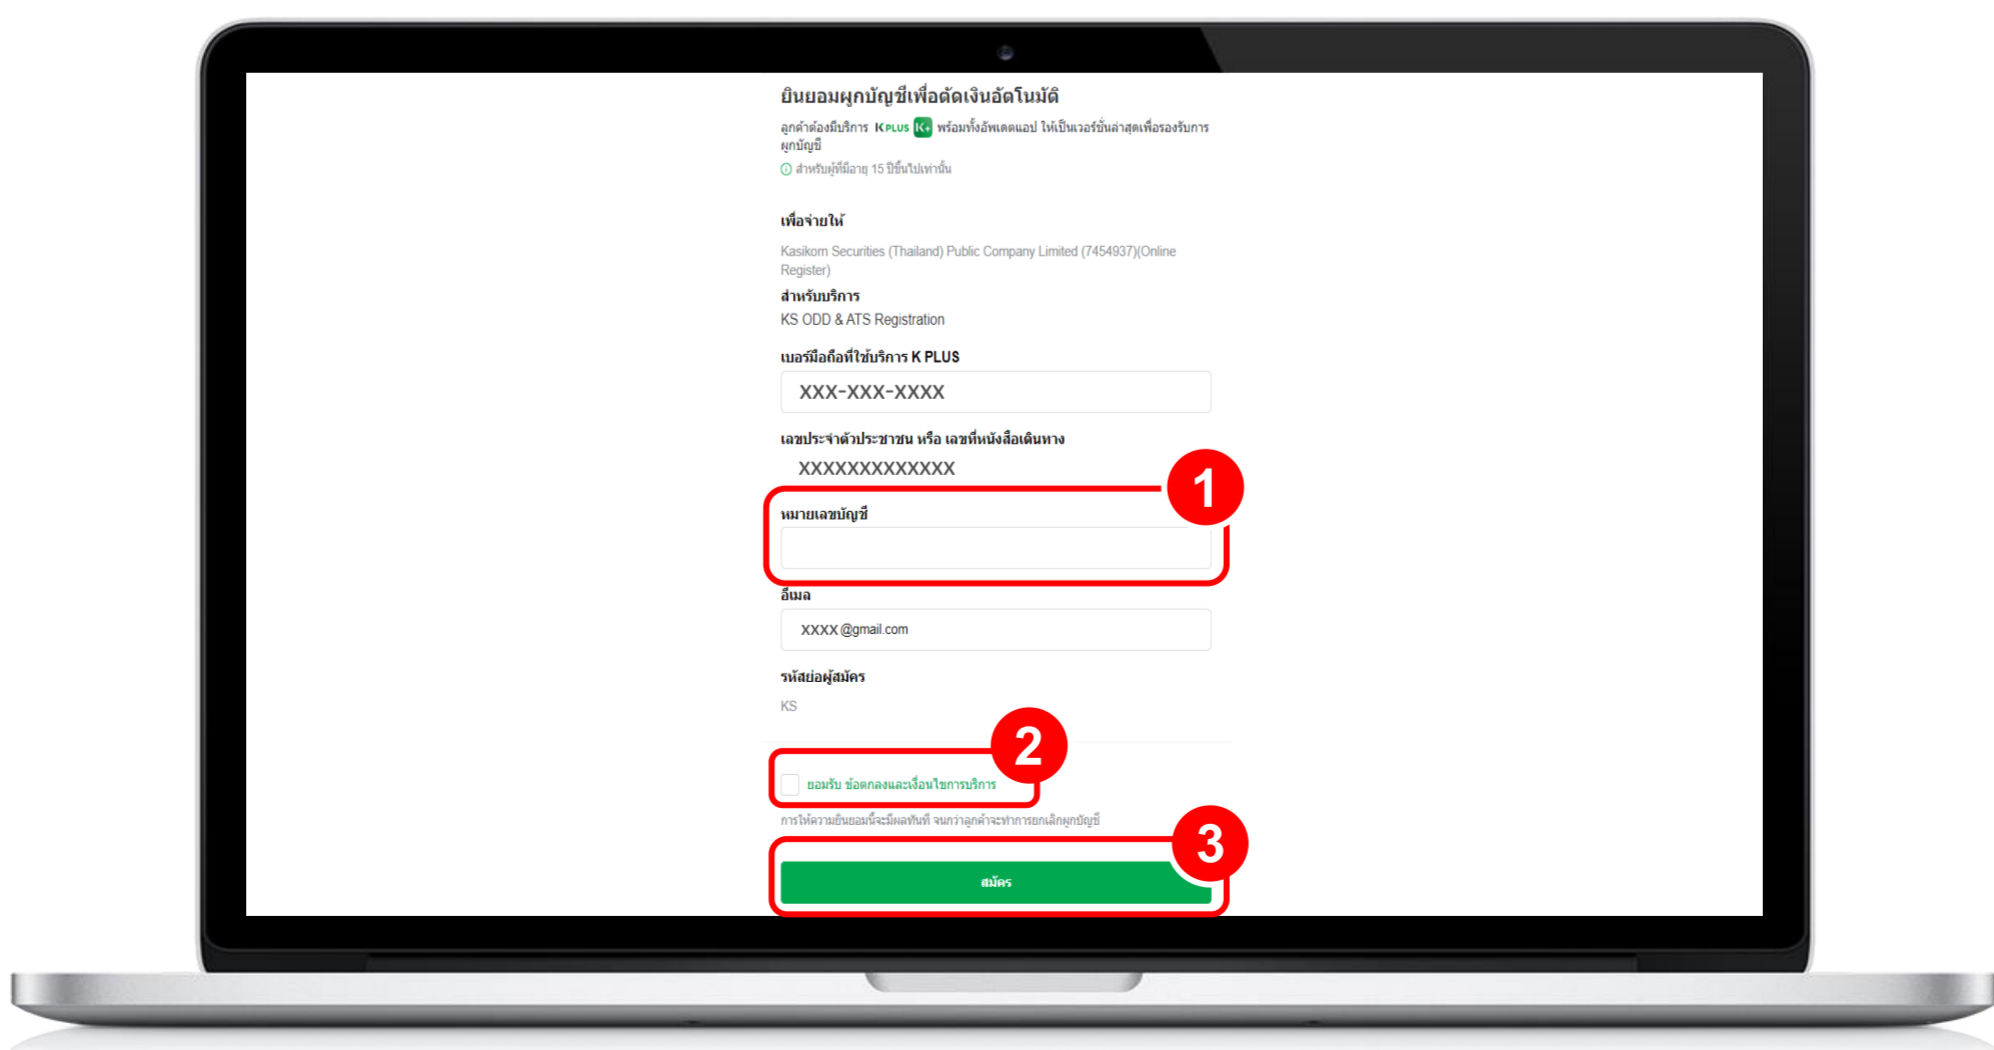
ยินยอมผูกบัญชีเพื่อตัดเงินอัตโนมัติ

ลูกค้าต้องมีบริการ K PLUS K+ พร้อมทั้งอัพเดตแอป ให้เป็นเวอร์ชั่นล่าสุดเพื่อรองรับการผูกบัญชี

สำหรับผู้ที่มีอายุ 15 ปีขึ้นไปเท่านั้น

เพื่อจ่ายให้

Kasikorn Securities (Thailand) Public Company Limited (7454937)(Online Register)

สำหรับบริการ

KS ODD & ATS Registration

เบอร์มือถือที่ใช้บริการ K PLUS

XXX-XXX-XXXX

เลขประจำตัวประชาชน หรือ เลขที่หนังสือเดินทาง

XXXXXXXXXXXXX

1

หมายเลขบัญชี

อีเมล

XXXX@gmail.com

รหัสย่อผู้สมัคร

KS

2

ยอมรับ ข้อตกลงและเงื่อนไขการบริการ

การให้ความยินยอมนี้จะมีผลทันที จนกว่าลูกค้าจะทำการยกเลิกผูกบัญชี

3

สมัคร